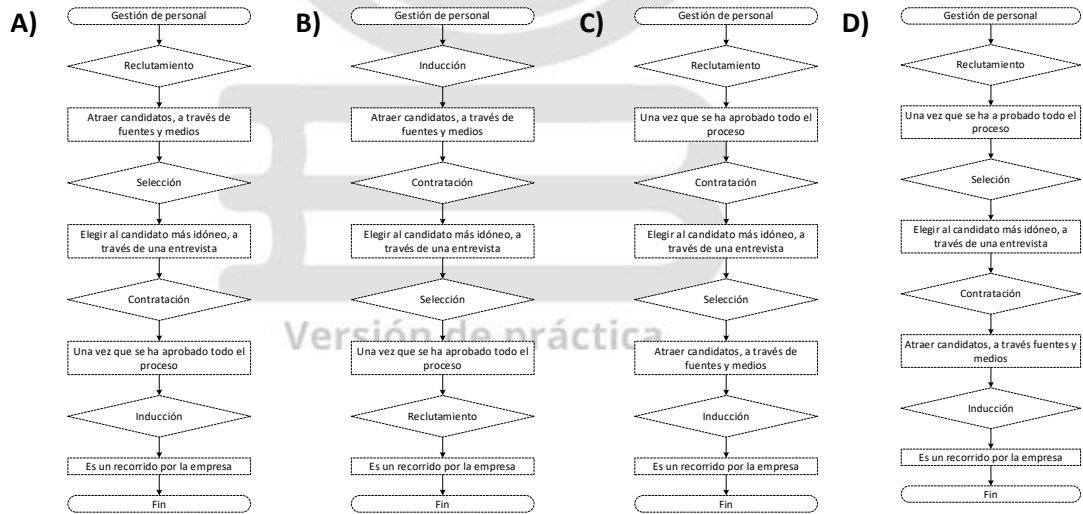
A)

Gestión de personal

Reclutamiento

Atraer candidatos, a través de fuentes y medios

Selección

Elegir al candidato más idóneo, a través de una entrevista

Contratación

Una vez que se ha aprobado todo el proceso

Inducción

Es un recorrido por la empresa

Fin

B)

Gestión de personal

Inducción

Atraer candidatos, a través de fuentes y medios

Contratación

Elegir al candidato más idóneo, a través de una entrevista

Selección

Una vez que se ha aprobado todo el proceso

Reclutamiento

Es un recorrido por la empresa

Fin

C)

Gestión de personal

Reclutamiento

Una vez que se ha aprobado todo el proceso

Contratación

Elegir al candidato más idóneo, a través de una entrevista

Selección

Atraer candidatos, a través de fuentes y medios

Inducción

Es un recorrido por la empresa

Fin

D)

Gestión de personal

Reclutamiento

Una vez que se ha probado todo el proceso

Seleción

Elegir al candidato más idóneo, a través de una entrevista

Contratación

Atraer candidatos, a través fuentes y medios

Inducción

Es un recorrido por la empresa

Fin

Versión de práctica